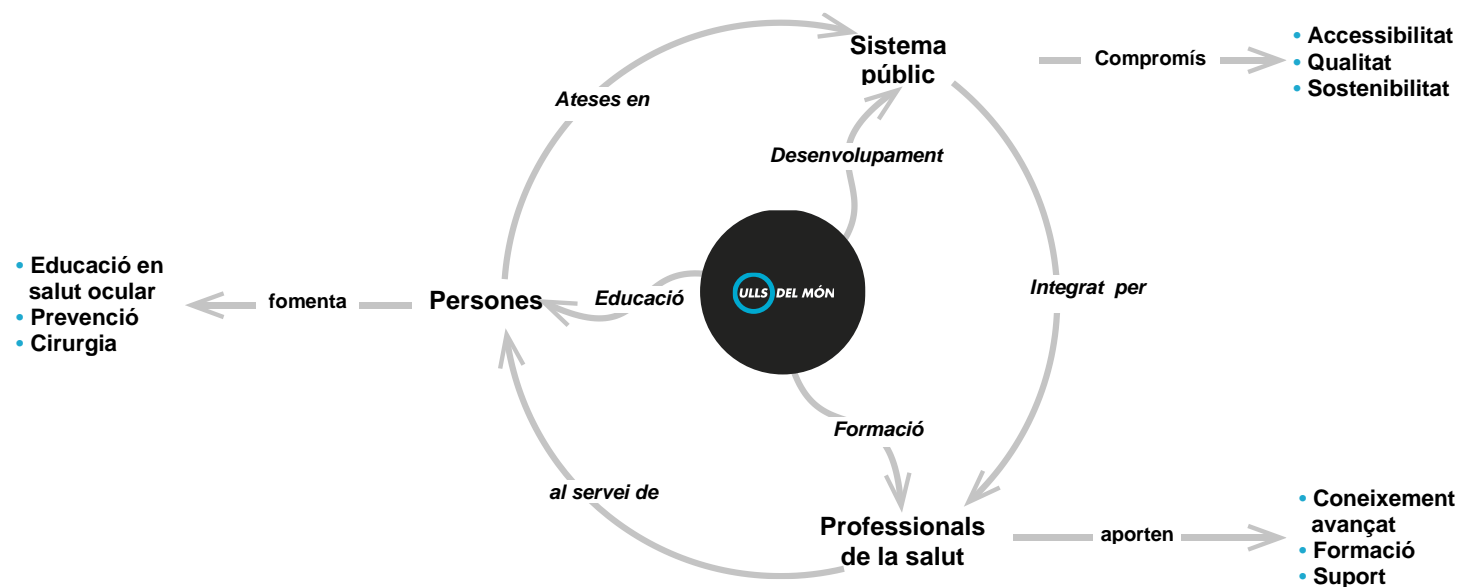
Sistema públic

Compromís

• Accessibilitat
• Qualitat
• Sostenibilitat

Ateses en

Desenvolupament

• Educació en salut ocular
• Prevenció
• Cirurgia

fomenta

Persones

Educació

ULLS DEL MÓN

Integrat per

Formació

al servei de

Professionals de la salut

aporten

• Coneixement avançat
• Formació
• Suport